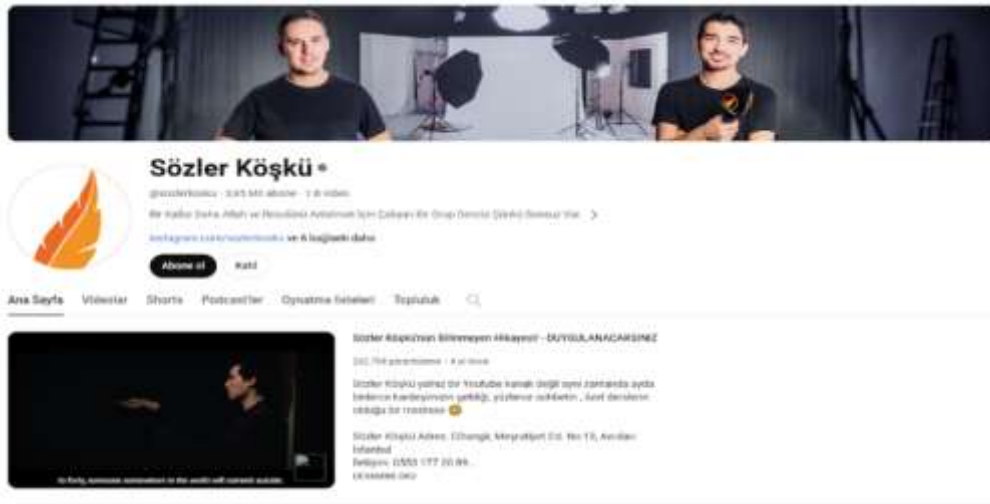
Sözler Köşkü

@sozlerkosku · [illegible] abone · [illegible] video

Bir Kalbe Dahi Allah ve Resulünü Anlatmak İçin Çalışan Bir Grup Gençiz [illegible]

instagram.com/sozlerkosku ve 6 bağlantı daha

Abone ol

Katıl

Ana Sayfa Videolar Shorts Podcast'ler Oynatma listeleri Topluluk

Sözler Köşkü'nün Bilinmeyen Hikayesi! - DUYGULANACAKSINIZ

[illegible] görüntüleme · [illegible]

Sözler Köşkü yalnız bir Youtube kanalı değil aynı zamanda ayda binlerce kardeşimizin geldiği, yüzlerce sohbetin, özel derslerin olduğu bir medrese

Sözler Köşkü Adres: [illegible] Cd. No:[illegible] İstanbul
İletişim: 0553 177 20 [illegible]
DEVAMINI OKU

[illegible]